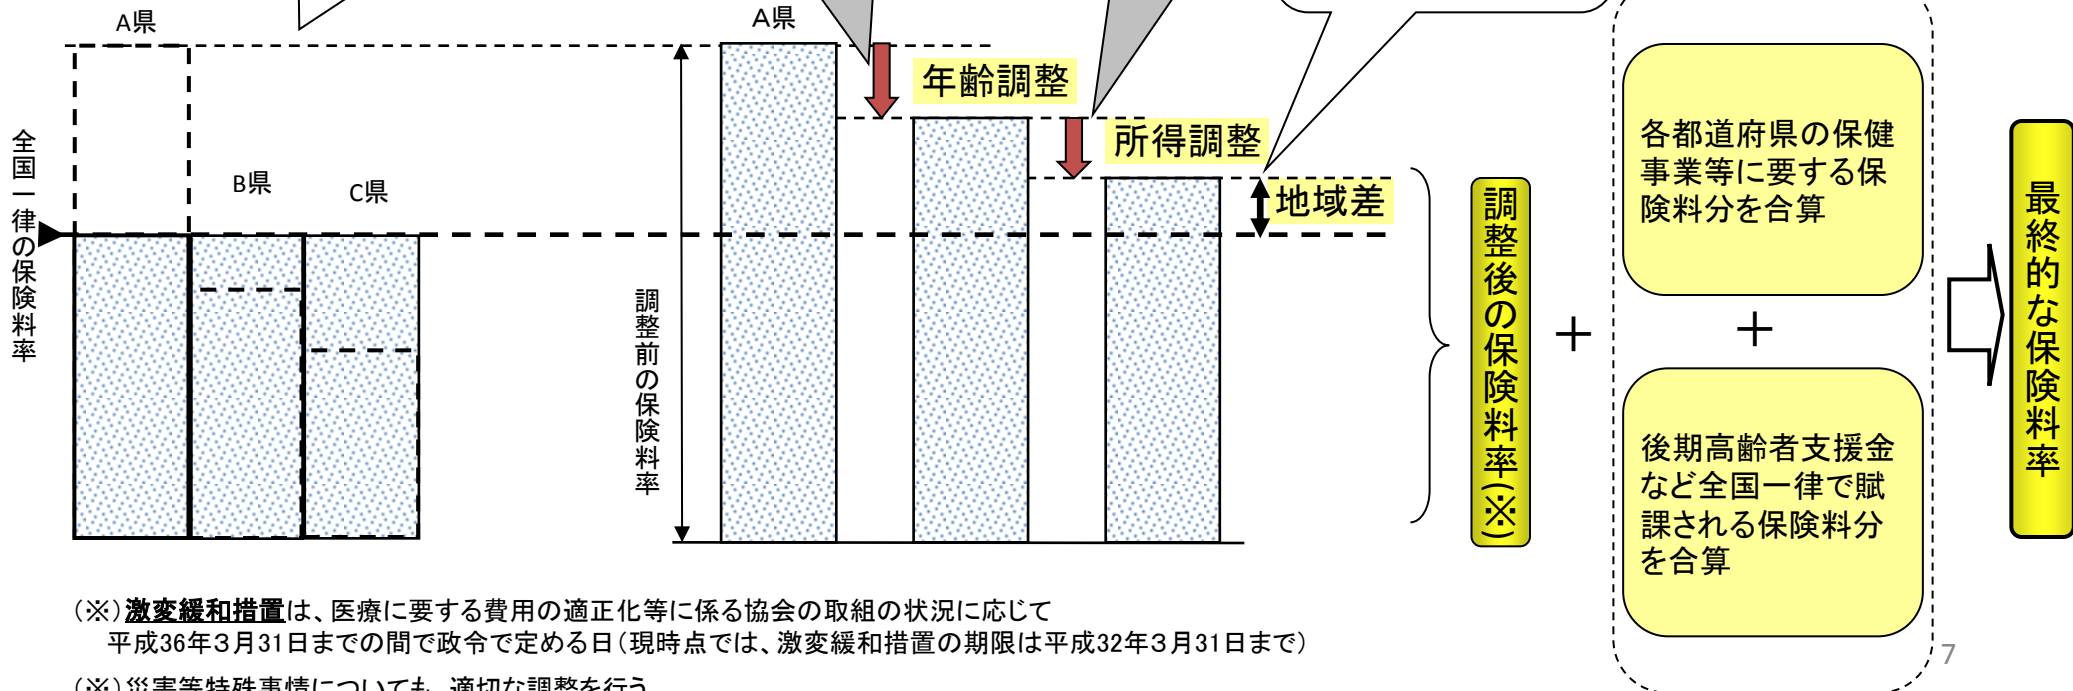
A県

全国一律の保険料率

B県

C県

A県

調整前の保険料率

年齢調整

所得調整

地域差

調整後の保険料率(※)

＋

各都道府県の保健事業等に要する保険料分を合算

＋

後期高齢者支援金など全国一律で賦課される保険料分を合算

最終的な保険料率

（※）激変緩和措置は、医療に要する費用の適正化等に係る協会の取組の状況に応じて平成36年3月31日までの間で政令で定める日（現時点では、激変緩和措置の期限は平成32年3月31日まで）

（※）災害等特殊事情についても、適切な調整を行う

7